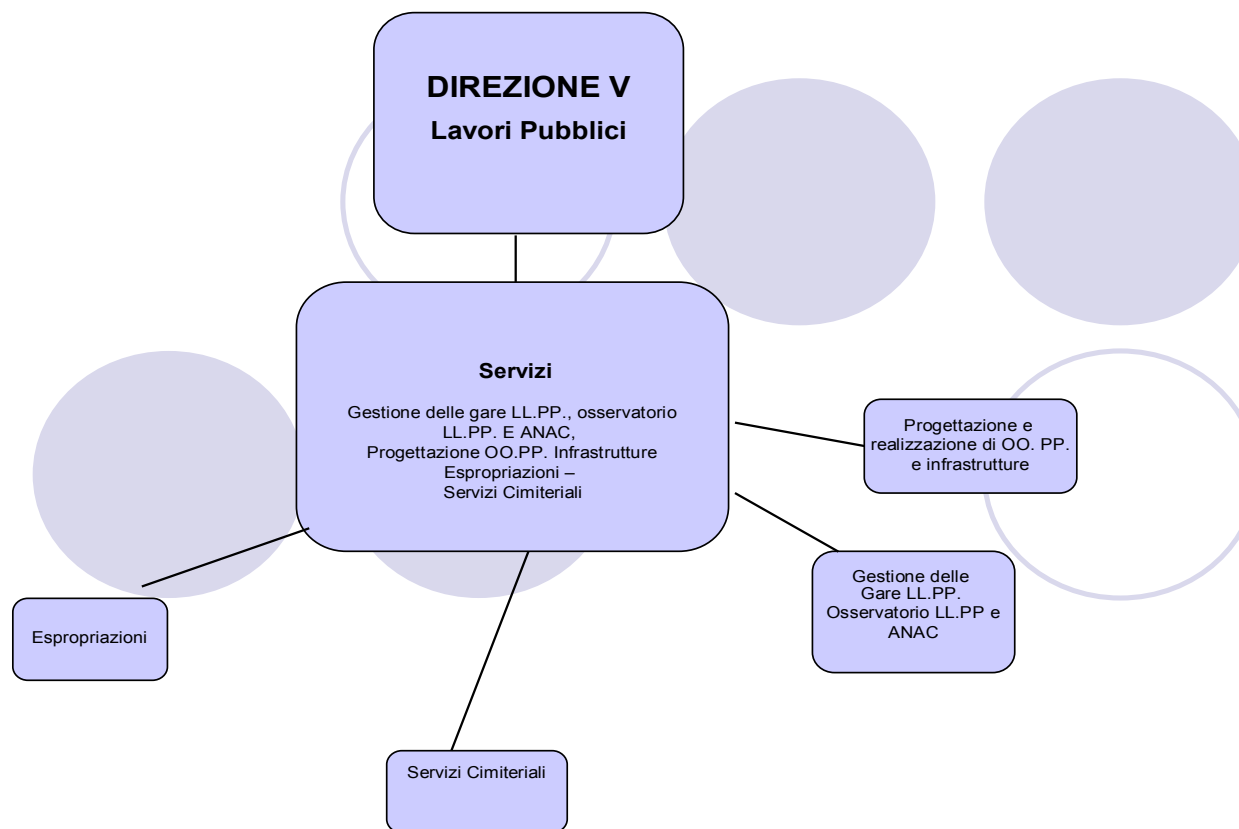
DIREZIONE V
Lavori Pubblici

Servizi

Gestione delle gare LL.PP., osservatorio LL.PP. E ANAC, Progettazione OO.PP. Infrastrutture Espropriazioni – Servizi Cimiteriali

Progettazione e realizzazione di OO. PP. e infrastrutture

Gestione delle Gare LL.PP. Osservatorio LL.PP e ANAC

Espropriazioni

Servizi Cimiteriali